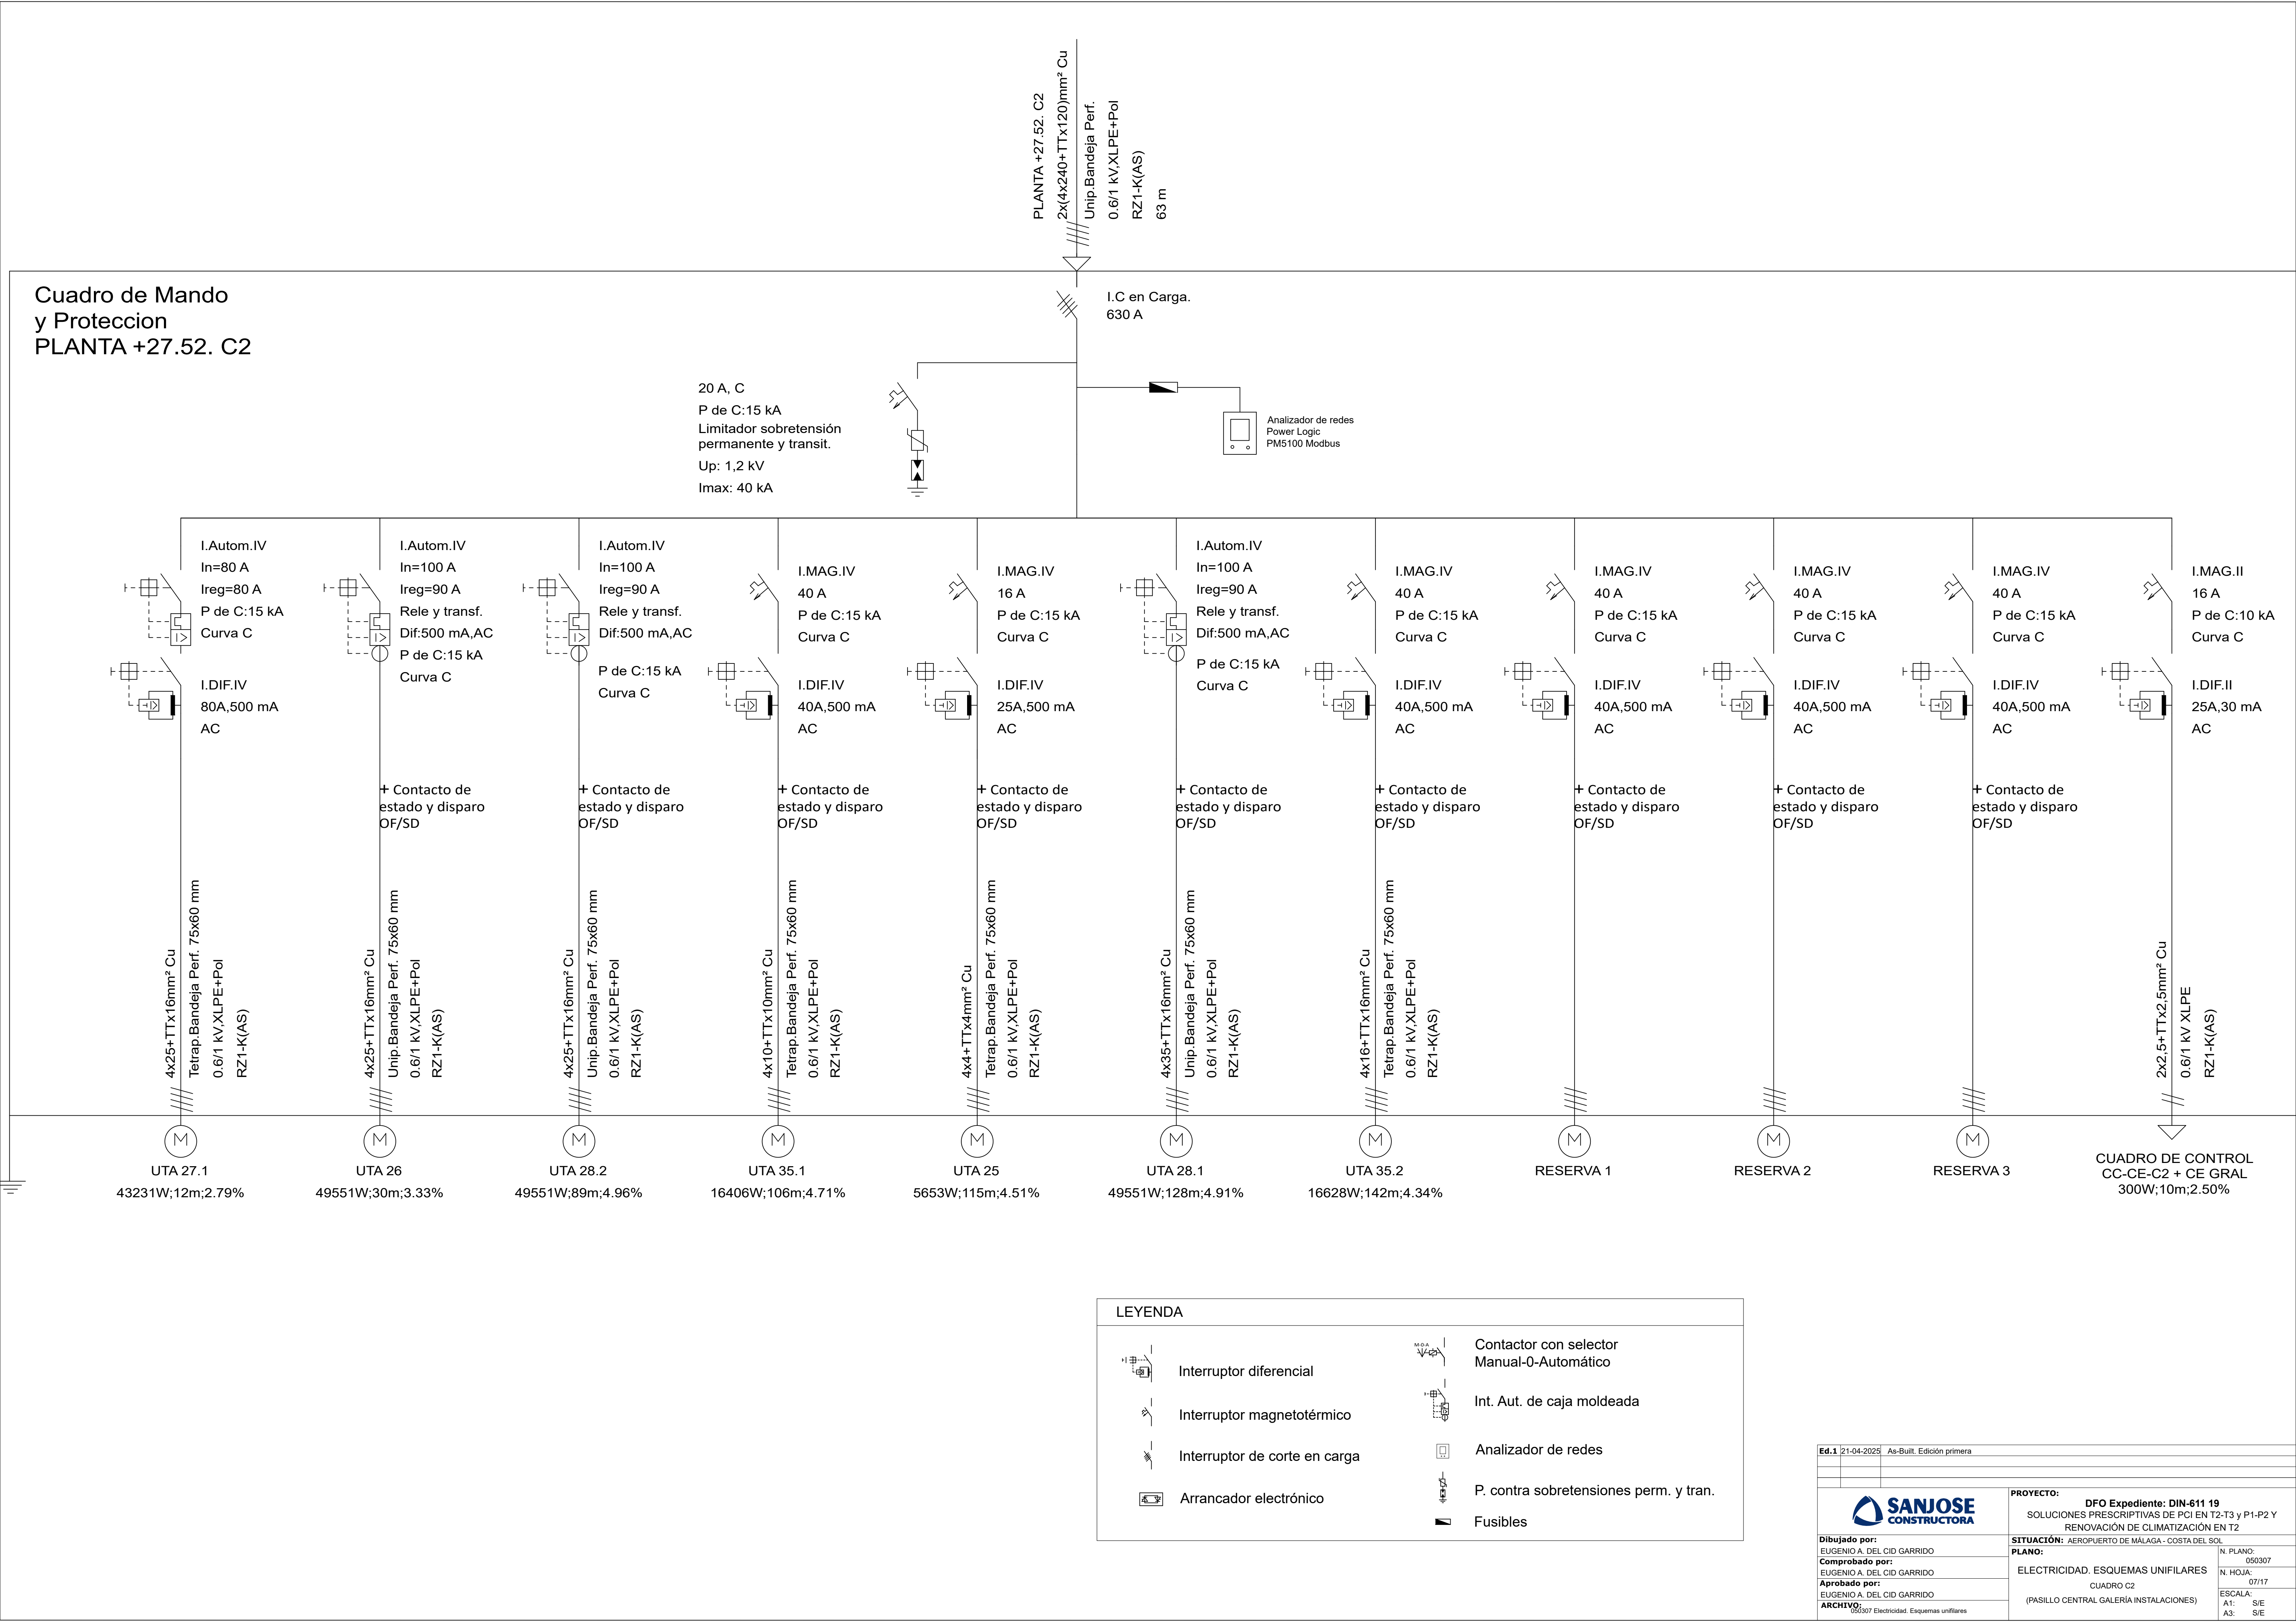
PLANTA +27.52. C2
2x(4x240+TTx120)mm² Cu
Unip.Bandeja Perf.
0.6/1 kV,XLPE+Pol
RZ1-K(AS)
63 m

Cuadro de Mando
y Proteccion
PLANTA +27.52. C2

I.C en Carga.
630 A

20 A, C
P de C:15 kA
Limitador sobretensión permanente y transit.
Up: 1,2 kV
Imax: 40 kA

Analizador de redes
Power Logic
PM5100 Modbus

I.Autom.IV
In=80 A
Ireg=80 A
P de C:15 kA
Curva C
I.DIF.IV
80A,500 mA
AC
4x25+TTx16mm² Cu
Tetrap.Bandeja Perf. 75x60 mm
0.6/1 kV,XLPE+Pol
RZ1-K(AS)
UTA 27.1
43231W;12m;2.79%

I.Autom.IV
In=100 A
Ireg=90 A
Rele y transf.
Dif:500 mA,AC
P de C:15 kA
Curva C
+ Contacto de estado y disparo OF/SD
4x25+TTx16mm² Cu
Unip.Bandeja Perf. 75x60 mm
0.6/1 kV,XLPE+Pol
RZ1-K(AS)
UTA 26
49551W;30m;3.33%

I.Autom.IV
In=100 A
Ireg=90 A
Rele y transf.
Dif:500 mA,AC
P de C:15 kA
Curva C
+ Contacto de estado y disparo OF/SD
4x25+TTx16mm² Cu
Unip.Bandeja Perf. 75x60 mm
0.6/1 kV,XLPE+Pol
RZ1-K(AS)
UTA 28.2
49551W;89m;4.96%

I.MAG.IV
40 A
P de C:15 kA
Curva C
I.DIF.IV
40A,500 mA
AC
+ Contacto de estado y disparo OF/SD
4x10+TTx10mm² Cu
Tetrap.Bandeja Perf. 75x60 mm
0.6/1 kV,XLPE+Pol
RZ1-K(AS)
UTA 35.1
16406W;106m;4.71%

I.MAG.IV
16 A
P de C:15 kA
Curva C
I.DIF.IV
25A,500 mA
AC
+ Contacto de estado y disparo OF/SD
4x4+TTx4mm² Cu
Tetrap.Bandeja Perf. 75x60 mm
0.6/1 kV,XLPE+Pol
RZ1-K(AS)
UTA 25
5653W;115m;4.51%

I.Autom.IV
In=100 A
Ireg=90 A
Rele y transf.
Dif:500 mA,AC
P de C:15 kA
Curva C
+ Contacto de estado y disparo OF/SD
4x35+TTx16mm² Cu
Unip.Bandeja Perf. 75x60 mm
0.6/1 kV,XLPE+Pol
RZ1-K(AS)
UTA 28.1
49551W;128m;4.91%

I.MAG.IV
40 A
P de C:15 kA
Curva C
I.DIF.IV
40A,500 mA
AC
+ Contacto de estado y disparo OF/SD
4x16+TTx16mm² Cu
Tetrap.Bandeja Perf. 75x60 mm
0.6/1 kV,XLPE+Pol
RZ1-K(AS)
UTA 35.2
16628W;142m;4.34%

I.MAG.IV
40 A
P de C:15 kA
Curva C
I.DIF.IV
40A,500 mA
AC
+ Contacto de estado y disparo OF/SD
RESERVA 1

I.MAG.IV
40 A
P de C:15 kA
Curva C
I.DIF.IV
40A,500 mA
AC
+ Contacto de estado y disparo OF/SD
RESERVA 2

I.MAG.IV
40 A
P de C:15 kA
Curva C
I.DIF.IV
40A,500 mA
AC
+ Contacto de estado y disparo OF/SD
RESERVA 3

I.MAG.II
16 A
P de C:10 kA
Curva C
I.DIF.II
25A,30 mA
AC
2x2,5+TTx2,5mm² Cu
0.6/1 kV XLPE
RZ1-K(AS)
CUADRO DE CONTROL
CC-CE-C2 + CE GRAL
300W;10m;2.50%

LEYENDA
Interruptor diferencial
Interruptor magnetotérmico
Interruptor de corte en carga
Arrancador electrónico
Contactor con selector Manual-0-Automático
Int. Aut. de caja moldeada
Analizador de redes
P. contra sobretensiones perm. y tran.
Fusibles

Ed.1 21-04-2025 As-Built. Edición primera
SANJOSE CONSTRUCTORA
PROYECTO:
DFO Expediente: DIN-611 19
SOLUCIONES PRESCRIPTIVAS DE PCI EN T2-T3 y P1-P2 Y RENOVACIÓN DE CLIMATIZACIÓN EN T2
SITUACIÓN: AEROPUERTO DE MÁLAGA - COSTA DEL SOL
Dibujado por: EUGENIO A. DEL CID GARRIDO
Comprobado por: EUGENIO A. DEL CID GARRIDO
Aprobado por: EUGENIO A. DEL CID GARRIDO
ARCHIVO: 050307 Electricidad. Esquemas unifilares
PLANO:
ELECTRICIDAD. ESQUEMAS UNIFILARES
CUADRO C2
(PASILLO CENTRAL GALERÍA INSTALACIONES)
N. PLANO: 050307
N. HOJA: 07/17
ESCALA:
A1: S/E
A3: S/E